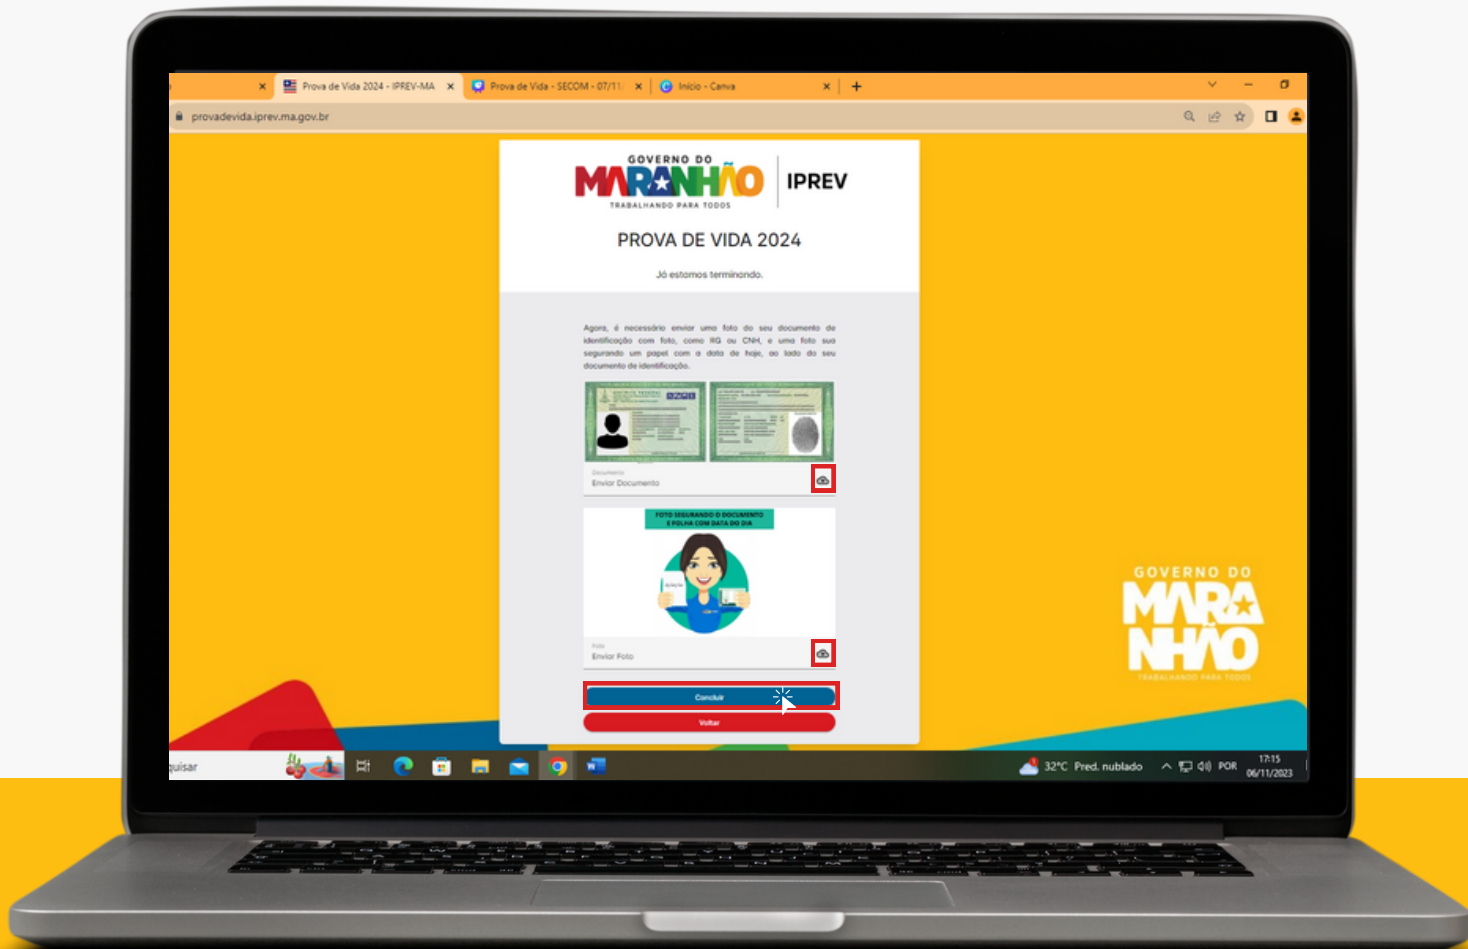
Prova de Vida 2024 - IPREV-MA
Prova de Vida - SECOM - 07/11
Início - Canva
provadevida.iprev.ma.gov.br

GOVERNO DO
MARANHÃO
TRABALHANDO PARA TODOS
IPREV

PROVA DE VIDA 2024

Já estamos terminando.

Agora, é necessário enviar uma foto do seu documento de identificação com foto, como RG ou CNH, e uma foto sua segurando um papel com a data de hoje, ao lado do seu documento de identificação.

Documento
Enviar Documento

FOTO SEGURANDO O DOCUMENTO E FOLHA COM DATA DO DIA

Foto
Enviar Foto

Concluir
Voltar

GOVERNO DO
MARA
NHÃO
TRABALHANDO PARA TODOS

quisar
32°C Pred. nublado
POR
17:15
06/11/2023